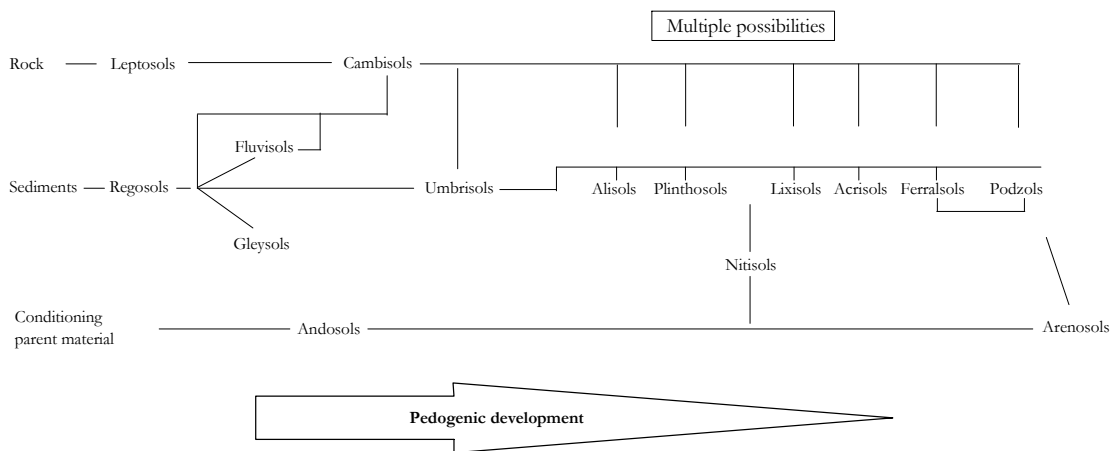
Multiple possibilities

Rock — Leptosols — Cambisols

Fluvisols

Sediments — Regosols — Umbrisols — Alisols Plinthosols Lixisols Acrisols Ferralsols Podzols

Gleysols

Nitisols

Conditioning parent material — Andosols — Arenosols

Pedogenic development